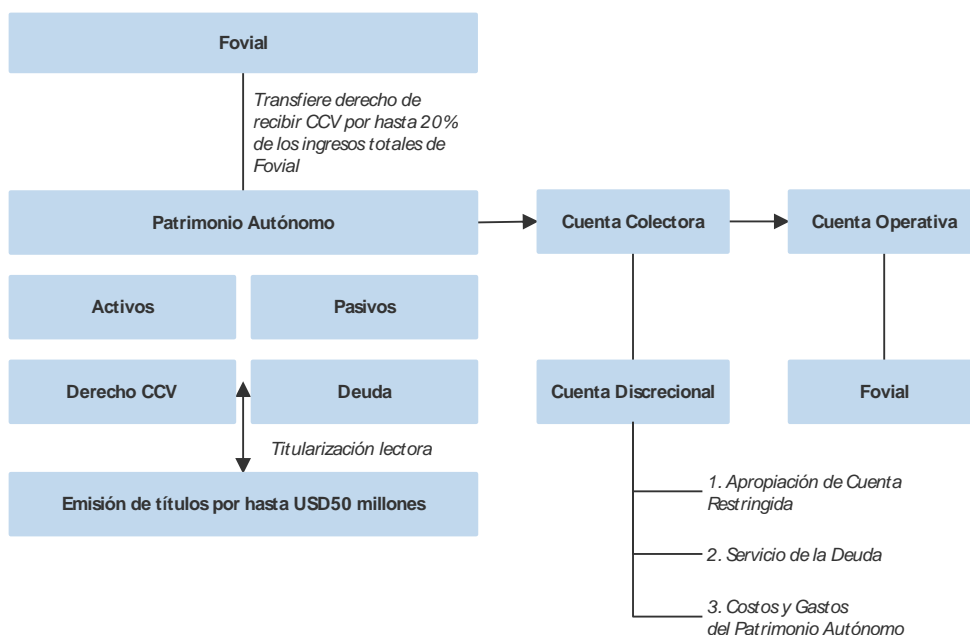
Fovial

Transfiere derecho de recibir CCV por hasta 20% de los ingresos totales de Fovial

Patrimonio Autónomo

Cuenta Colectora

Cuenta Operativa

Activos

Pasivos

Derecho CCV

Deuda

Cuenta Discrecional

Fovial

Titularización lectora

Emisión de títulos por hasta USD50 millones

1. Apropiación de Cuenta Restringida

2. Servicio de la Deuda

3. Costos y Gastos del Patrimonio Autónomo